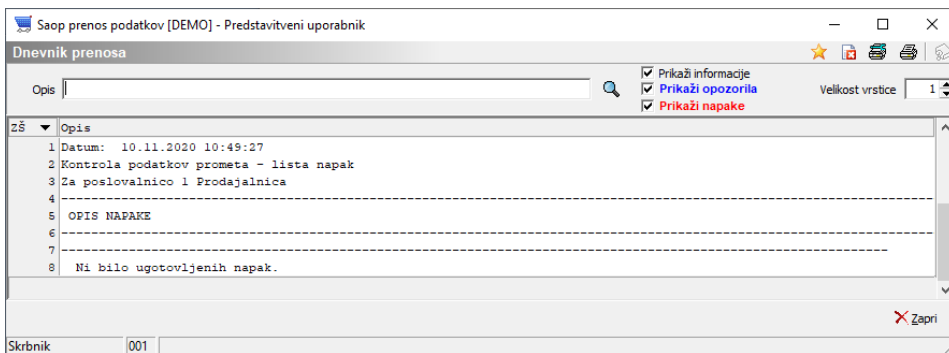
Saop prenos podatkov [DEMO] - Predstavitveni uporabnik

Dnevnik prenosa

Opis

Prikaži informacije
Prikaži opozorila
Prikaži napake

Velikost vrstice 1

| ZŠ | Opis |
|---|---|
| 1 | Datum: 10.11.2020 10:49:27 |
| 2 | Kontrola podatkov prometa - lista napak |
| 3 | Za poslovalnico 1 Prodajalnica |
| 4 | ------------------------------------------------------------------------------------------------ |
| 5 | OPIS NAPAKE |
| 6 | ------------------------------------------------------------------------------------------------ |
| 7 | ------------------------------------------------------------------------------------------------ |
| 8 | Ni bilo ugotovljenih napak. |

Zapri

Skrbnik 001